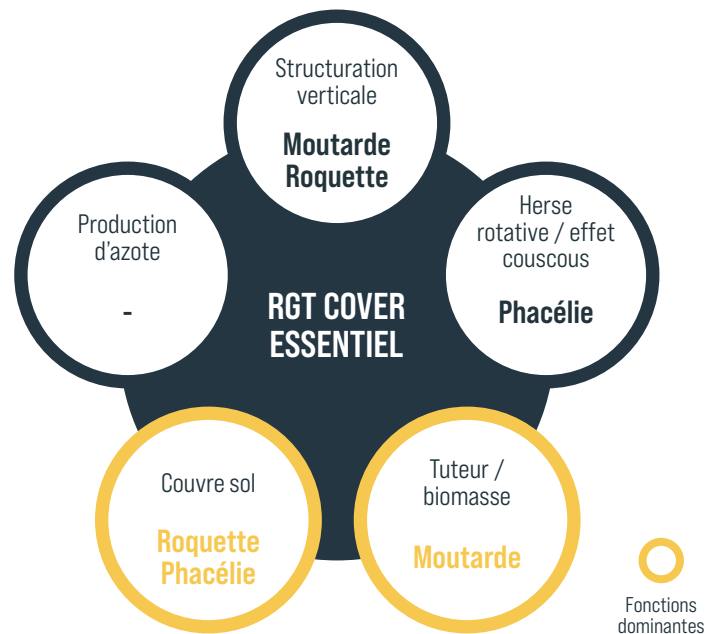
Structuration verticale

Moutarde Roquette

Production d'azote

-

RGT COVER ESSENTIEL

Herse rotative / effet couscous

Phacélie

Couvre sol

Roquette Phacélie

Tuteur / biomasse

Moutarde

Fonctions dominantes